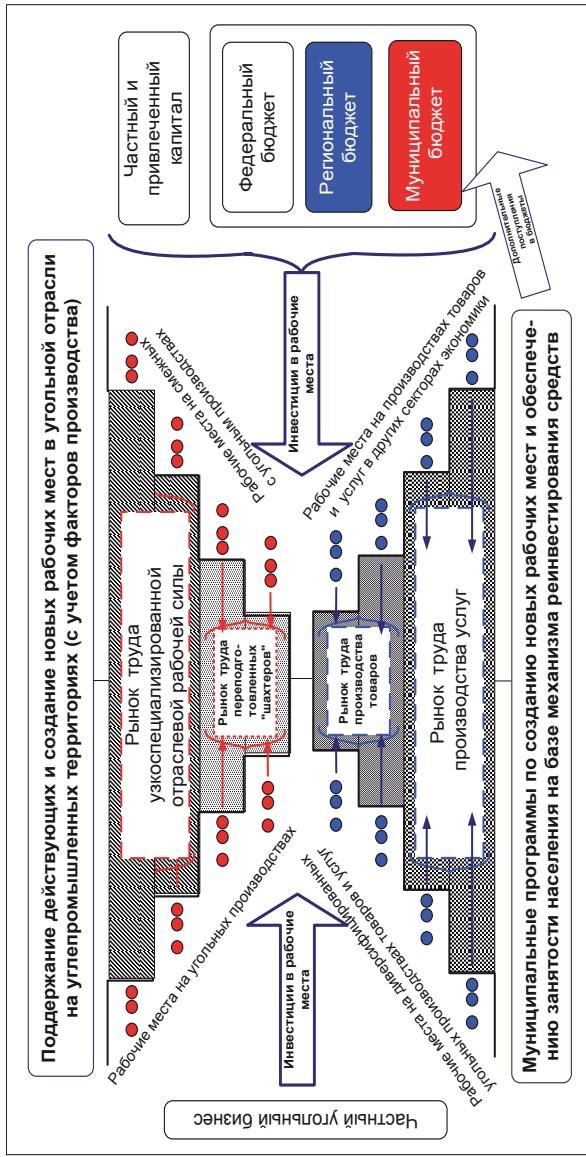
Поддержание действующих и создание новых рабочих мест в угольной отрасли на углепромышленных территориях (с учетом факторов производства)

Частный и привлеченный капитал

Федеральный бюджет

Региональный бюджет

Муниципальный бюджет

Дополнительные поступления в бюджеты

Инвестиции в рабочие места

Рабочие места на смежных с угольными производствах

Рабочие места на производствах товаров и услуг в других секторах экономики

Рынок труда узкоспециализированной отраслевой рабочей силы

Рынок труда переподготовленных "шахтеров"

Рынок труда производства товаров

Рынок труда производства услуг

Рабочие места на угольных производствах

Инвестиции в рабочие места

Рабочие места на диверсифицированных угольных производствах товаров и услуг

Частный угольный бизнес

Муниципальные программы по созданию новых рабочих мест и обеспечению занятости населения на базе механизма реинвестирования средств